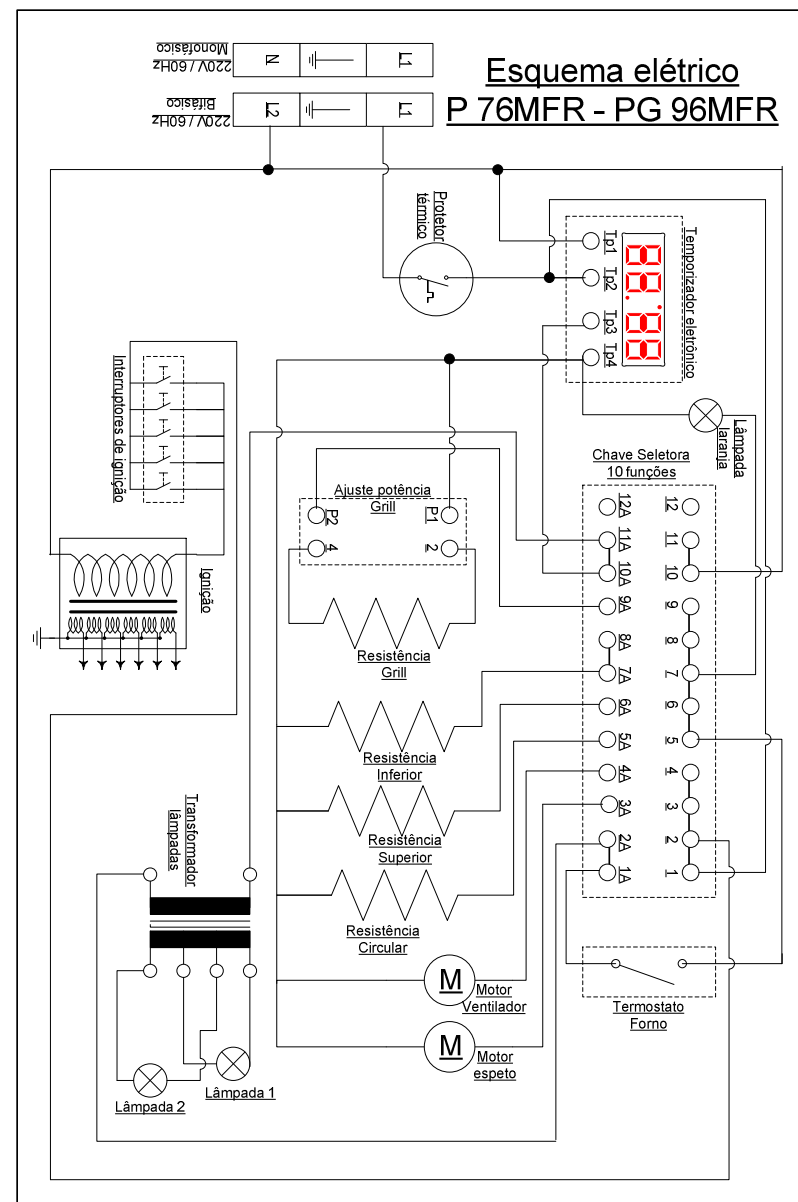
Esquema elétrico
P 76MFR - PG 96MFR

220V / 60Hz
Monofásico
N
L1

220V / 60Hz
Bifásico
L2
L1

Protetor
térmico

Temporizador eletrônico
Tp1
Tp2
Tp3
Tp4
88.88

Lâmpada
laranja

Interruptores de ignição

Ignição

Ajuste potência
Grill
P2
P1
4
2

Chave Seletora
10 funções
12A
12
11A
11
10A
10
9A
9
8A
8
7A
7
6A
6
5A
5
4A
4
3A
3
2A
2
1A
1

Resistência
Grill

Resistência
Inferior

Resistência
Superior

Resistência
Circular

Transformador
lâmpadas

M
Motor
Ventilador

M
Motor
espeto

Termostato
Forno

Lâmpada 2
Lâmpada 1